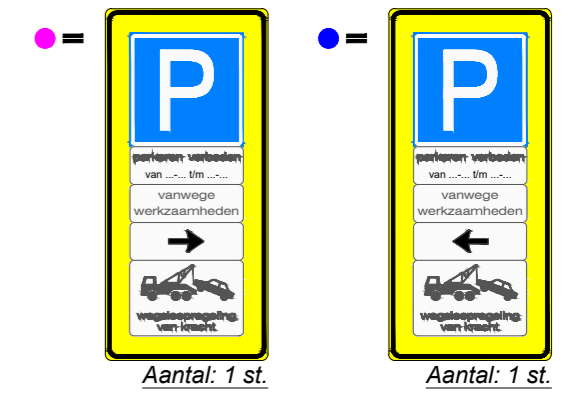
=

P

parkeren verboden
van ...-... t/m ...-...

vanwege
werkzaamheden

wegsleepregeling
van kracht

Aantal: 1 st.

=

P

parkeren verboden
van ...-... t/m ...-...

vanwege
werkzaamheden

wegsleepregeling
van kracht

Aantal: 1 st.